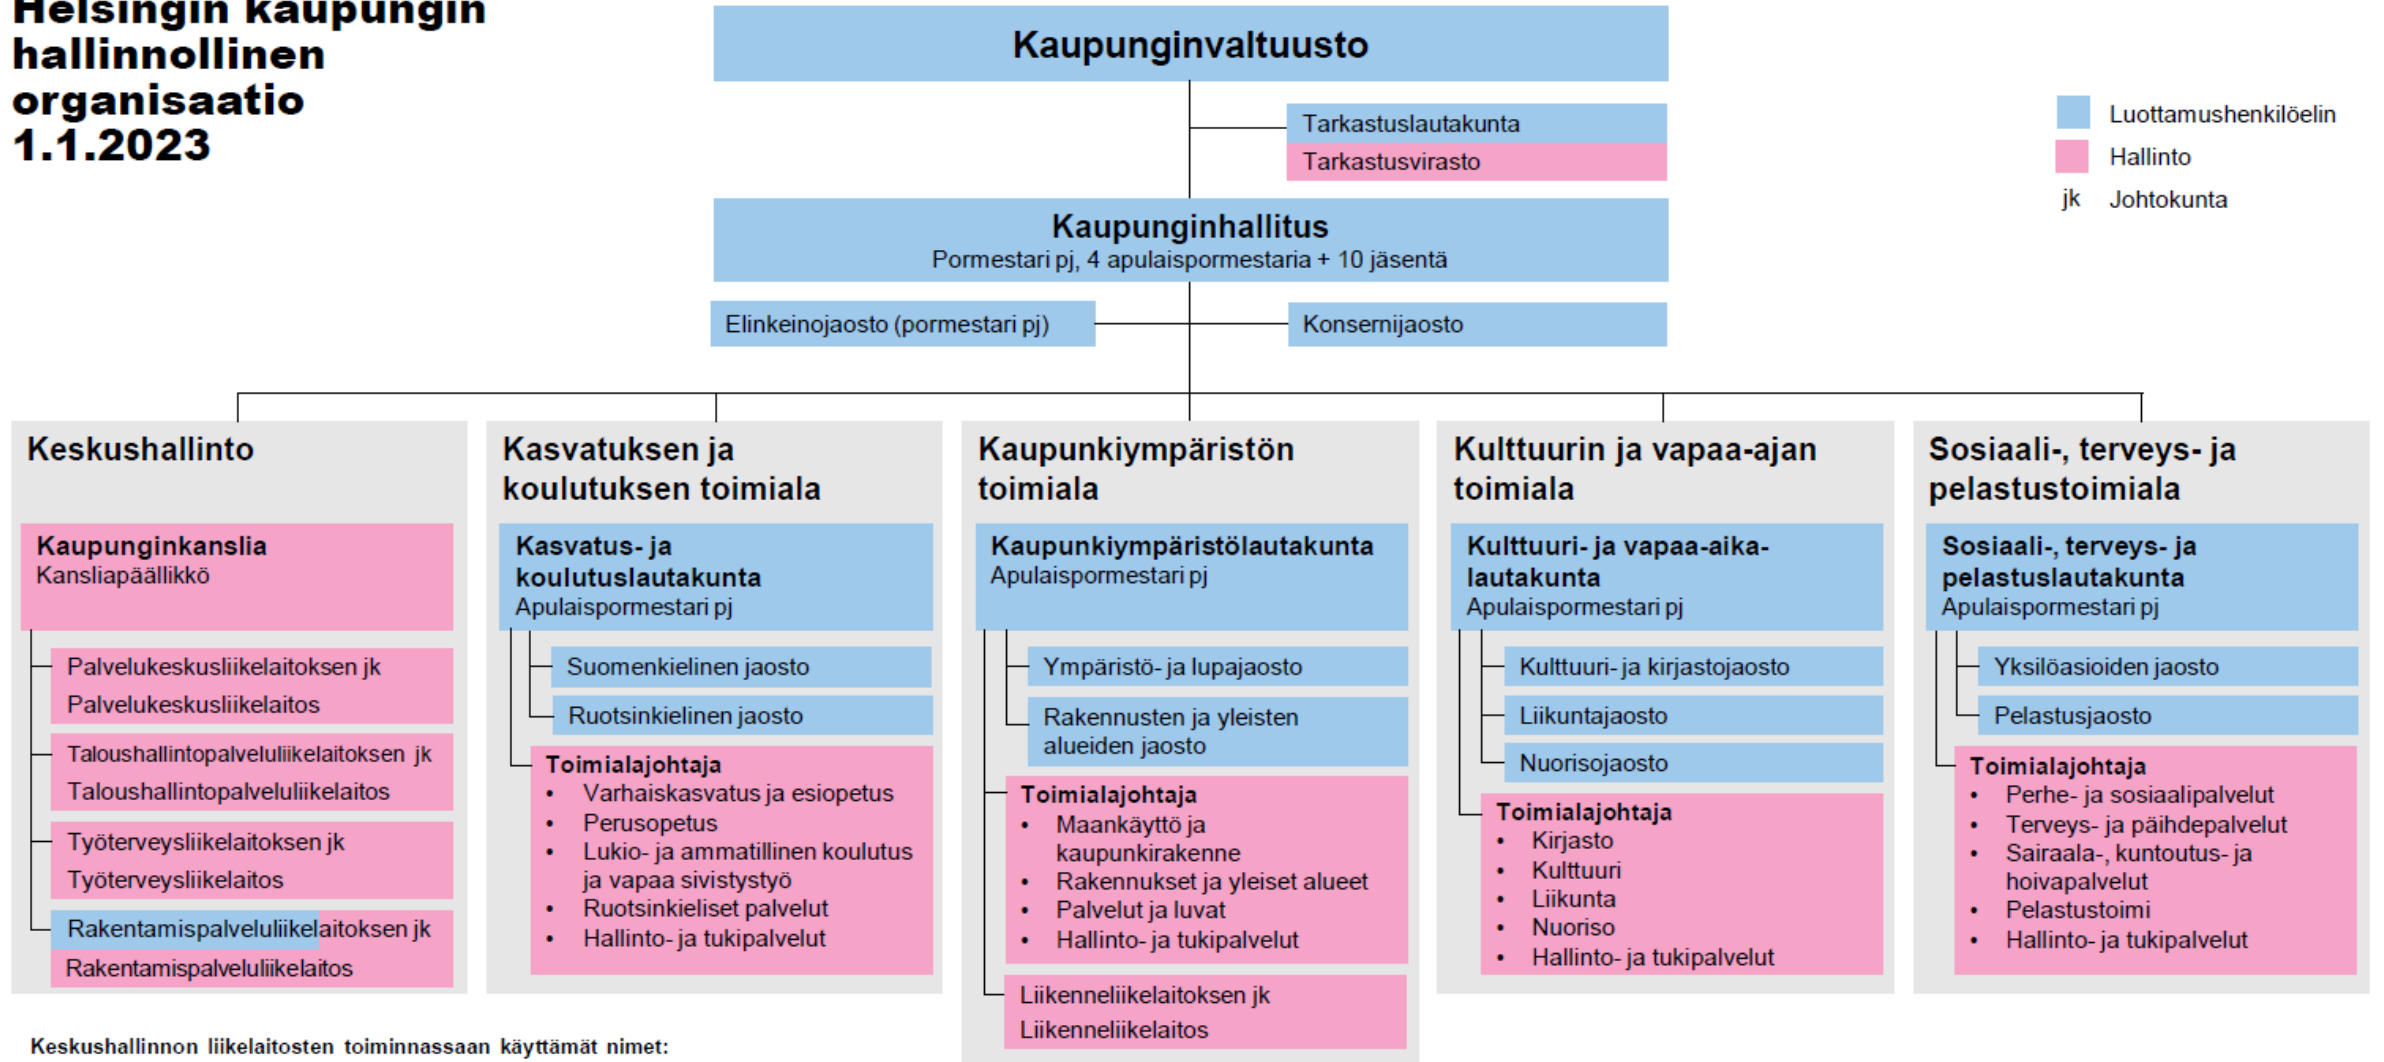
Helsingin kaupungin hallinnollinen organisaatio 1.1.2023

Kaupunginvaltuusto

Tarkastuslautakunta
Tarkastusvirasto

Luottamushenkilöelin
Hallinto
jk Johtokunta

Kaupunginhallitus
Pormestari pj, 4 apulaispormestaria + 10 jäsentä

Elinkeinojaosto (pormestari pj)
Konsernijaosto

Keskushallinto

Kaupunginkanslia
Kansliapäällikkö

Palvelukeskusliikelaitoksen jk
Palvelukeskusliikelaitos

Taloushallintopalveluliikelaitoksen jk
Taloushallintopalveluliikelaitos

Työterveysliikelaitoksen jk
Työterveysliikelaitos

Rakentamispalveluliikelaitoksen jk
Rakentamispalveluliikelaitos

Kasvatuksen ja koulutuksen toimiala

Kasvatus- ja koulutuslautakunta
Apulaispormestari pj

Suomenkielinen jaosto
Ruotsinkielinen jaosto

Toimialajohtaja
• Varhaiskasvatus ja esiopetus
• Perusopetus
• Lukio- ja ammatillinen koulutus ja vapaa sivistystyö
• Ruotsinkieliset palvelut
• Hallinto- ja tukipalvelut

Kaupunkiympäristön toimiala

Kaupunkiympäristölautakunta
Apulaispormestari pj

Ympäristö- ja lupajaosto
Rakennusten ja yleisten alueiden jaosto

Toimialajohtaja
• Maankäyttö ja kaupunkirakenne
• Rakennukset ja yleiset alueet
• Palvelut ja luvat
• Hallinto- ja tukipalvelut

Liikenneliikelaitoksen jk
Liikenneliikelaitos

Kulttuurin ja vapaa-ajan toimiala

Kulttuuri- ja vapaa-aika-lautakunta
Apulaispormestari pj

Kulttuuri- ja kirjastojaosto
Liikuntajaosto
Nuorisojaosto

Toimialajohtaja
• Kirjasto
• Kulttuuri
• Liikunta
• Nuoriso
• Hallinto- ja tukipalvelut

Sosiaali-, terveys- ja pelastustoimiala

Sosiaali-, terveys- ja pelastuslautakunta
Apulaispormestari pj

Yksilöasioiden jaosto
Pelastusjaosto

Toimialajohtaja
• Perhe- ja sosiaalipalvelut
• Terveys- ja päihdepalvelut
• Sairaala-, kuntoutus- ja hoivapalvelut
• Pelastustoimi
• Hallinto- ja tukipalvelut

Keskushallinnon liikelaitosten toiminnassaan käyttämät nimet: